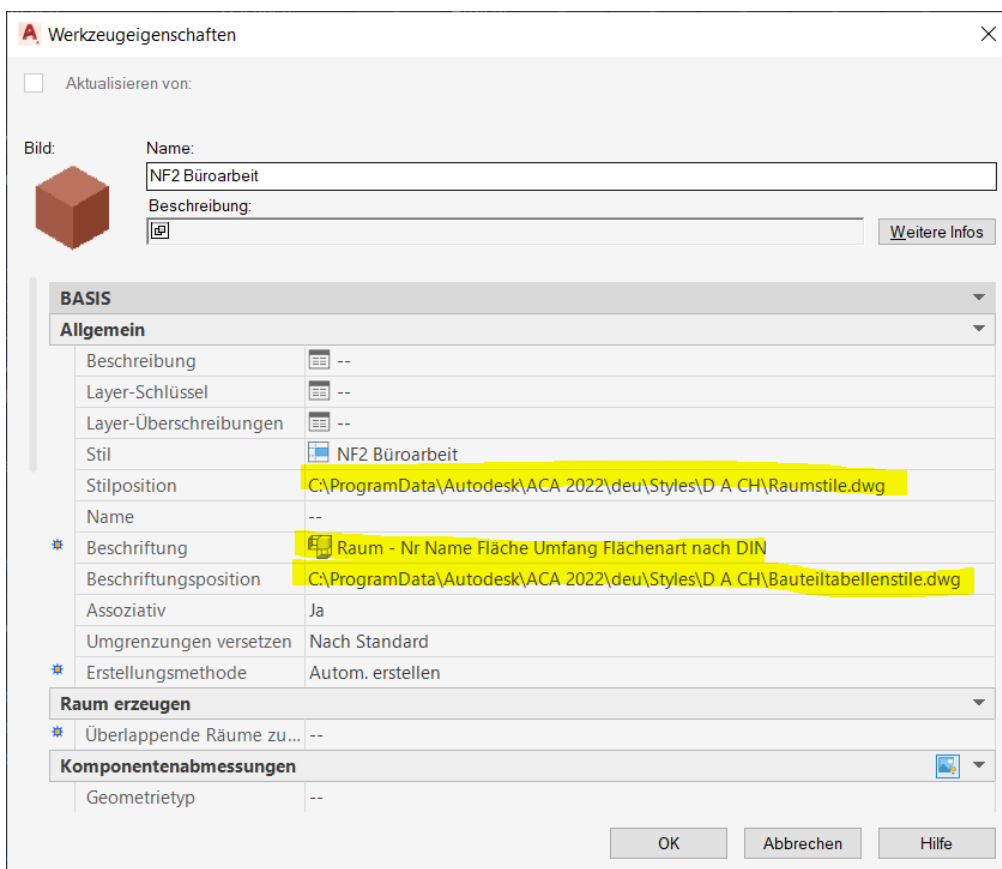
Werkzeugeigenschaften

Aktualisieren von:

Bild:

Name:

NF2 Büroarbeit

Beschreibung:

Weitere Infos

BASIS

Allgemein

| | |
|---|---|
| Beschreibung | -- |
| Layer-Schlüssel | -- |
| Layer-Überschreibungen | -- |
| Stil | NF2 Büroarbeit |
| Stilposition | C:\ProgramData\Autodesk\ACA 2022\deu\Styles\D A CH\Raumstile.dwg |
| Name | -- |
| Beschriftung | Raum - Nr Name Fläche Umfang Flächenart nach DIN |
| Beschriftungsposition | C:\ProgramData\Autodesk\ACA 2022\deu\Styles\D A CH\Bauteiltabellenstile.dwg |
| Assoziativ | Ja |
| Umgrenzungen versetzen | Nach Standard |
| Erstellungsmethode | Autom. erstellen |

Raum erzeugen

| | |
|---|---|
| Überlappende Räume zu... | -- |

Komponentenabmessungen

| | |
|---|---|
| Geometrietyp | -- |

OK Abbrechen Hilfe